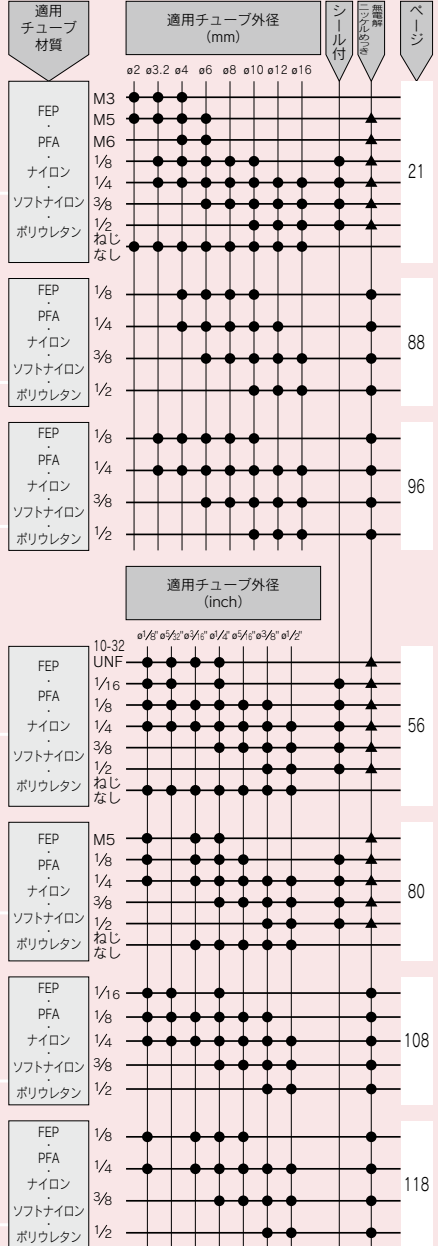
適用チューブ材質

適用チューブ外径 (mm)

シール付

無電解ニッケルめっき

ページ

ø2 ø3.2 ø4 ø6 ø8 ø10 ø12 ø16

FEP · PFA · ナイロン · ソフトナイロン · ポリウレタン

M3
M5
M6
1/8
1/4
3/8
1/2
ねじなし

21

FEP · PFA · ナイロン · ソフトナイロン · ポリウレタン

1/8
1/4
3/8
1/2

88

FEP · PFA · ナイロン · ソフトナイロン · ポリウレタン

1/8
1/4
3/8
1/2

96

適用チューブ外径 (inch)

ø1/8" ø5/32" ø3/16" ø1/4" ø5/16" ø3/8" ø1/2"

FEP · PFA · ナイロン · ソフトナイロン · ポリウレタン

10-32 UNF
1/16
1/8
1/4
3/8
1/2
ねじなし

56

FEP · PFA · ナイロン · ソフトナイロン · ポリウレタン

M5
1/8
1/4
3/8
1/2
ねじなし

80

FEP · PFA · ナイロン · ソフトナイロン · ポリウレタン

1/16
1/8
1/4
3/8
1/2

108

FEP · PFA · ナイロン · ソフトナイロン · ポリウレタン

1/8
1/4
3/8
1/2

118